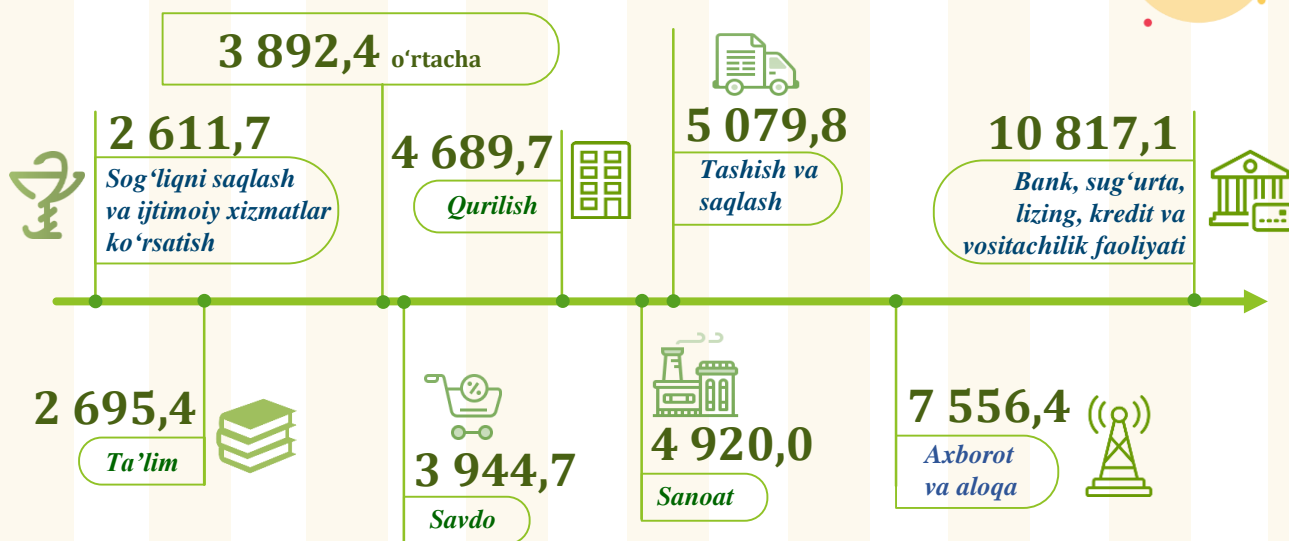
3 892,4 o‘rtacha

2 611,7
Sog‘liqni saqlash va ijtimoiy xizmatlar ko‘rsatish

4 689,7
Qurilish

5 079,8
Tashish va saqlash

10 817,1
Bank, sug‘urta, lizing, kredit va vositachilik faoliyati

2 695,4
Ta’lim

3 944,7
Savdo

4 920,0
Sanoat

7 556,4
Axborot va aloqa